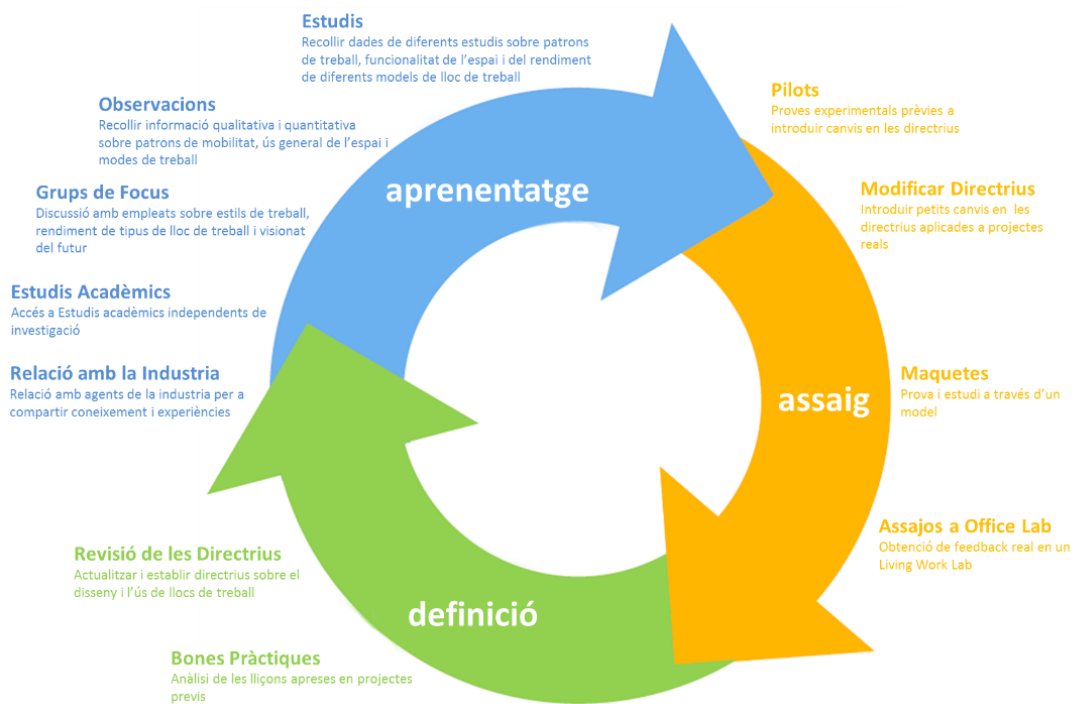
Estudis
Recollir dades de diferents estudis sobre patrons de treball, funcionalitat de l'espai i del rendiment de diferents models de lloc de treball

Observacions
Recollir informació qualitativa i quantitativa sobre patrons de mobilitat, ús general de l'espai i modes de treball

Grups de Focus
Discussió amb empleats sobre estils de treball, rendiment de tipus de lloc de treball i visionat del futur

Estudis Acadèmics
Accés a Estudis acadèmics independents de investigació

Relació amb la Industria
Relació amb agents de la industria per a compartir coneixement i experiències

aprenentatge

Pilots
Proves experimentals prèvies a introduir canvis en les directrius

Modificar Directrius
Introduir petits canvis en les directrius aplicades a projectes reals

Maquetes
Prova i estudi a través d'un model

assaig

Assajos a Office Lab
Obtenció de feedback real en un Living Work Lab

Revisió de les Directrius
Actualitzar i establir directrius sobre el disseny i l'ús de llocs de treball

definició

Bones Pràctiques
Anàlisi de les lliçons apreses en projectes previs